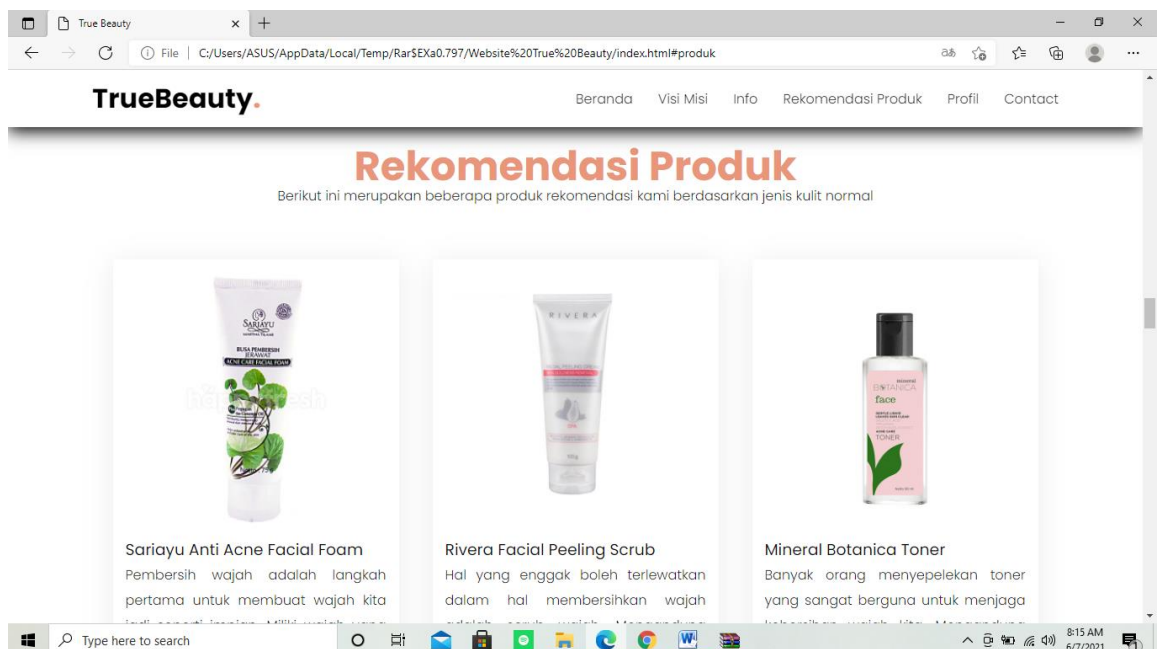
True Beauty ×  +

File | C:/Users/ASUS/AppData/Local/Temp/Rar$EXa0.797/Website%20True%20Beauty/index.html#produk

TrueBeauty.

Beranda  Visi Misi  Info  Rekomendasi Produk  Profil  Contact

Rekomendasi Produk

Berikut ini merupakan beberapa produk rekomendasi kami berdasarkan jenis kulit normal

SARIAYU BUSA PEMBERSIH JERAWAT ACNE CARE FACIAL FOAM

RIVERA

BOTANICA face TONER

Sariayu Anti Acne Facial Foam

Pembersih wajah adalah langkah pertama untuk membuat wajah kita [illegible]

Rivera Facial Peeling Scrub

Hal yang enggak boleh terlewatkan dalam hal membersihkan wajah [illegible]

Mineral Botanica Toner

Banyak orang menyepelekan toner yang sangat berguna untuk menjaga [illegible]

Type here to search

8:15 AM 6/7/2021